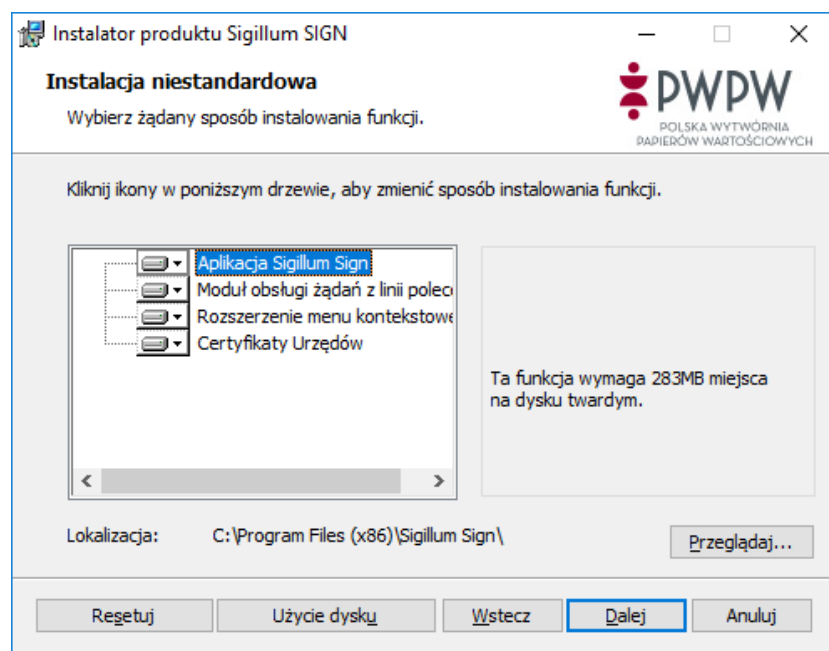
Instalator produktu Sigillum SIGN

Instalacja niestandardowa

Wybierz żądany sposób instalowania funkcji.

PWPW
POLSKA WYTWÓRNIA PAPIERÓW WARTOŚCIOWYCH

Kliknij ikony w poniższym drzewie, aby zmienić sposób instalowania funkcji.

Aplikacja Sigillum Sign
Moduł obsługi żądań z linii polec
Rozszerzenie menu kontekstowe
Certyfikaty Urzędów

Ta funkcja wymaga 283MB miejsca na dysku twardym.

Lokalizacja: C:\Program Files (x86)\Sigillum Sign\

Przeglądaj...

Resetuj
Użycie dysku
Wstecz
Dalej
Anuluj